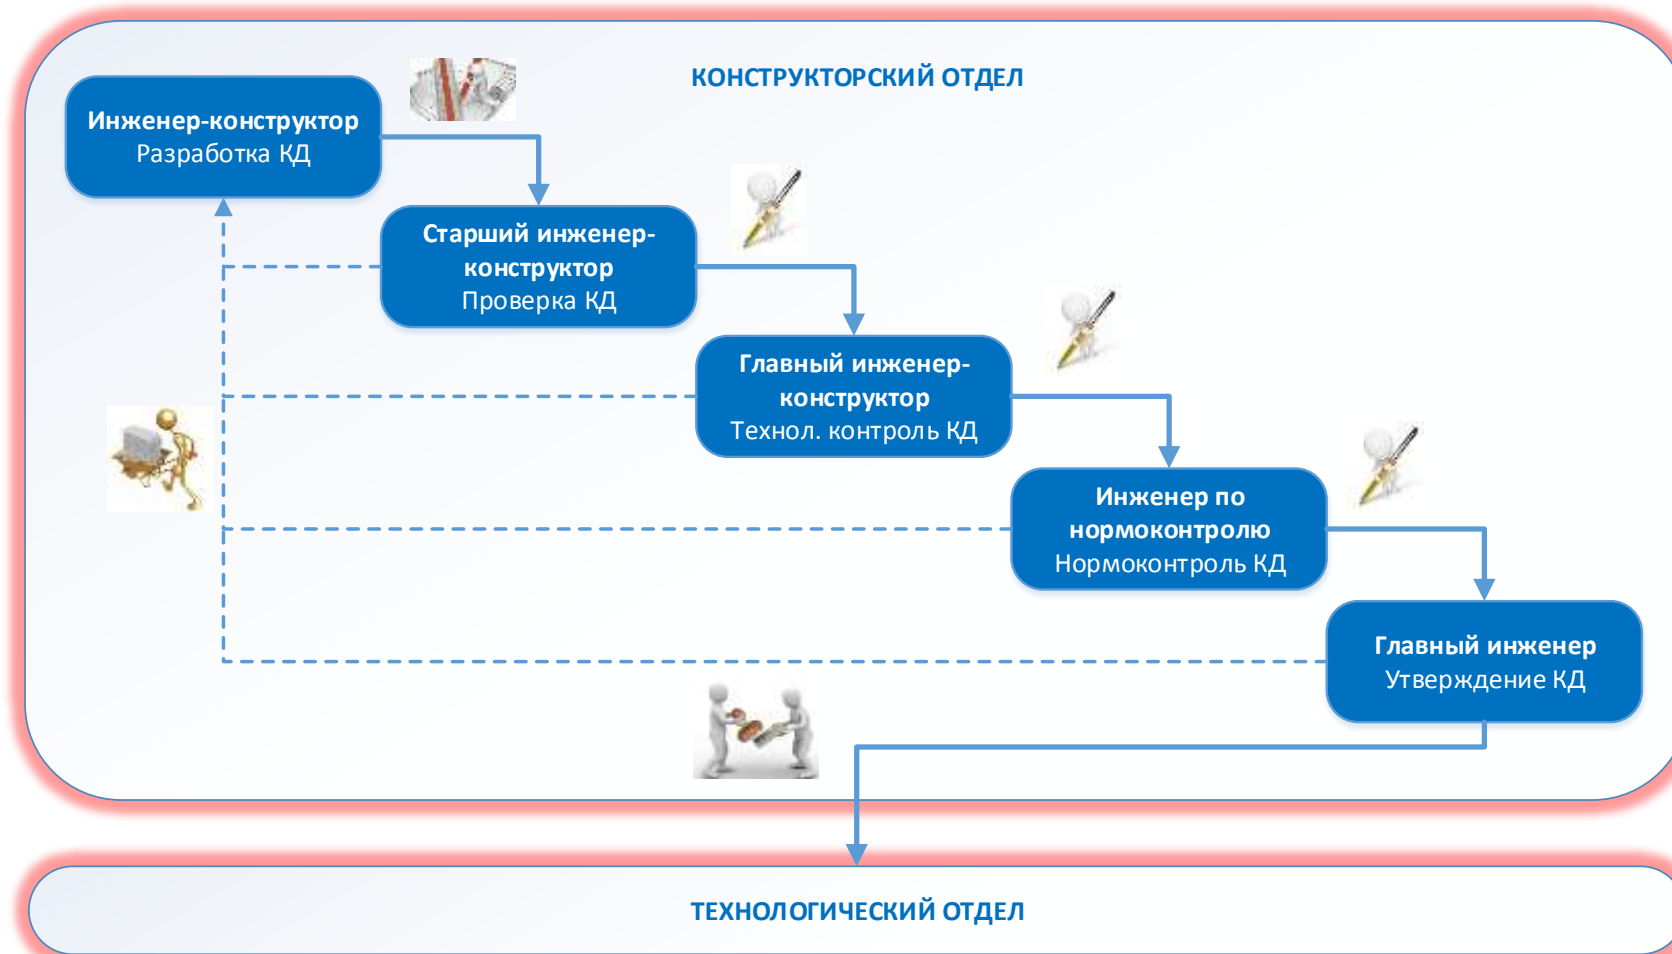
КОНСТРУКТОРСКИЙ ОТДЕЛ

Инженер-конструктор
Разработка КД

Старший инженер-конструктор
Проверка КД

Главный инженер-конструктор
Технол. контроль КД

Инженер по нормоконтролю
Нормоконтроль КД

Главный инженер
Утверждение КД

ТЕХНОЛОГИЧЕСКИЙ ОТДЕЛ